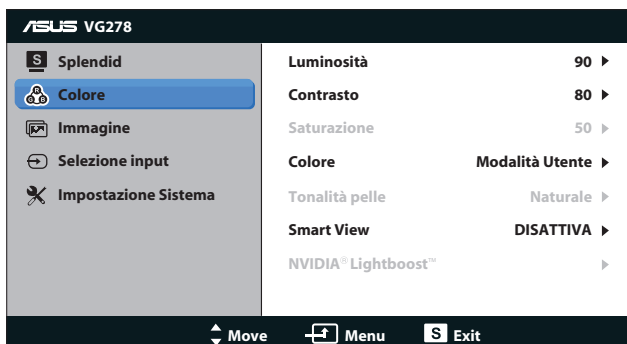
ASUS VG278

S Splendid
Colore
Immagine
Selezione input
Impostazione Sistema

| | |
|---|---|
| Luminosità | 90 ▶ |
| Contrasto | 80 ▶ |
| Saturazione | 50 ▶ |
| Colore | Modalità Utente ▶ |
| Tonalità pelle | Naturale ▶ |
| Smart View | DISATTIVA ▶ |
| NVIDIA® Lightboost™ | ▶ |

Move Menu S Exit